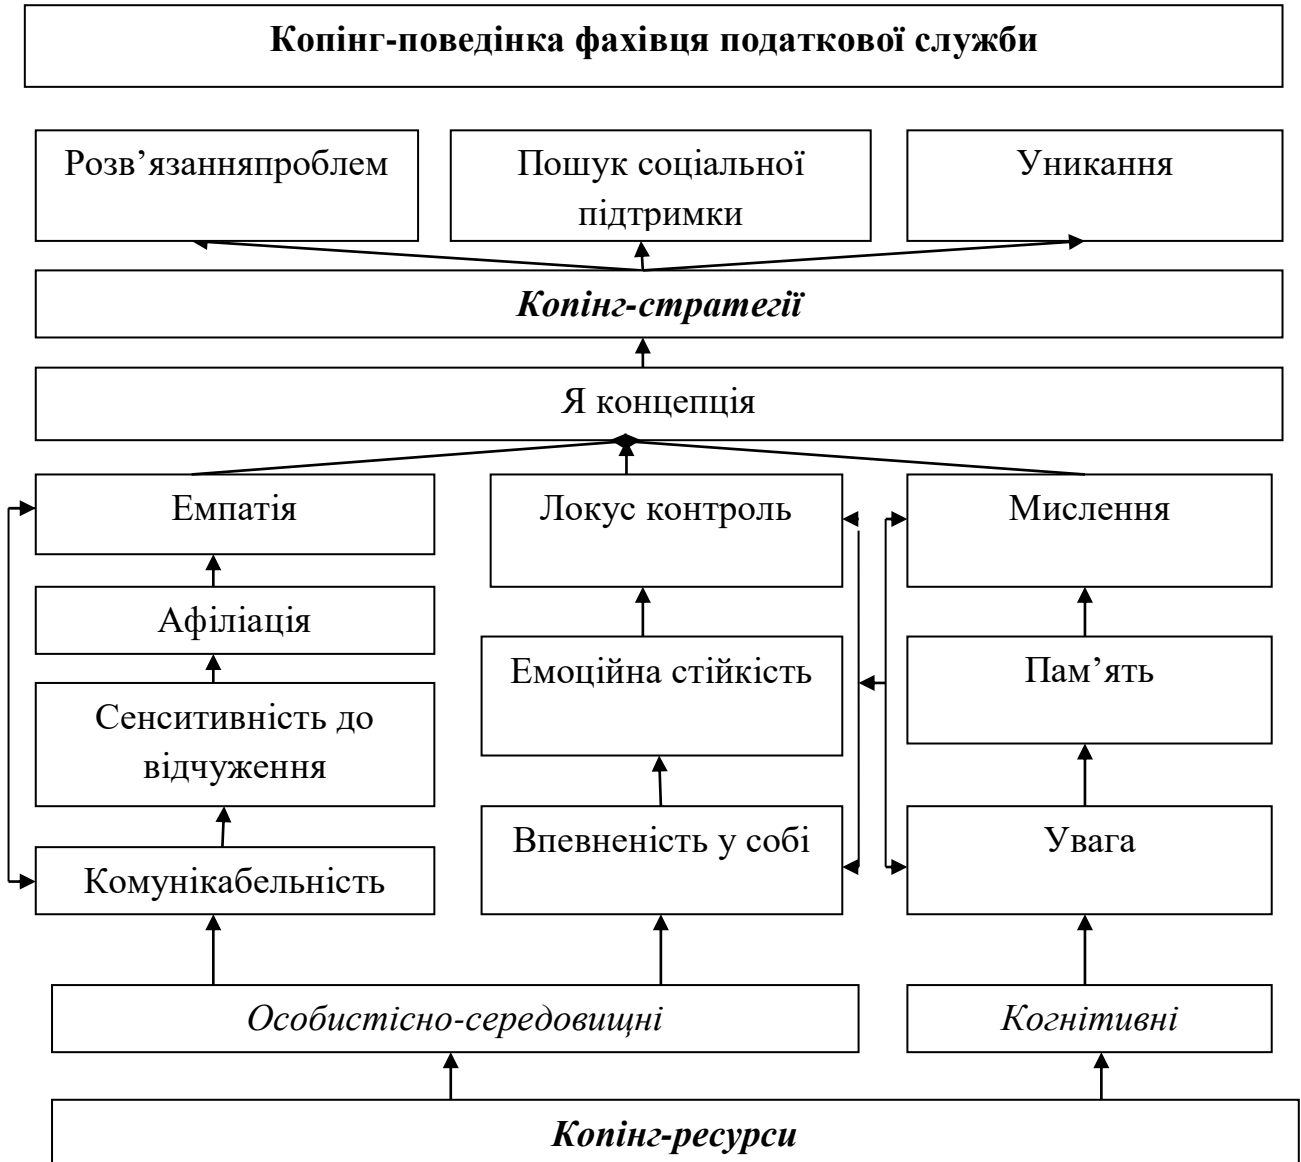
Копінг-поведінка фахівця податкової служби

Розв’язанняпроблем

Пошук соціальної підтримки

Уникання

Копінг-стратегії

Я концепція

Емпатія

Локус контроль

Мислення

Афіліація

Емоційна стійкість

Пам’ять

Сенситивність до відчуження

Впевненість у собі

Увага

Комунікабельність

Особистісно-середовищні

Когнітивні

Копінг-ресурси